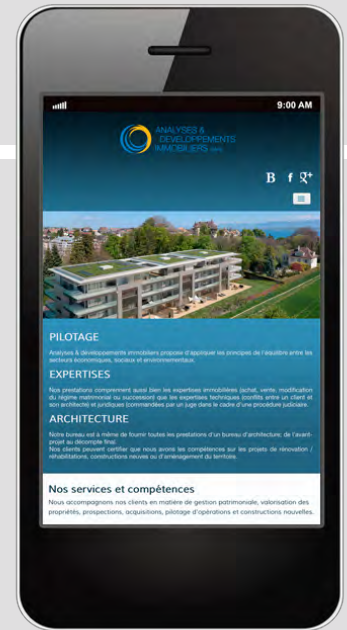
9:00 AM

ANALYSES & DÉVELOPPEMENTS IMMOBILIERS SARL

B f g+

PILOTAGE

Analyses & développements immobiliers propose d'appliquer les principes de l'équilibre entre les secteurs économiques, sociaux et environnementaux.

EXPERTISES

Nos prestations comprennent aussi bien les expertises immobilières (achat, vente, modification du régime matrimonial ou succession) que les expertises techniques (conflits entre un client et son architecte) et juridiques (commandées par un juge dans le cadre d'une procédure judiciaire.

ARCHITECTURE

Notre bureau est à même de fournir toutes les prestations d'un bureau d'architecture: de l'avant-projet au décompte final.
Nos clients peuvent certifier que nous avons les compétences sur les projets de rénovation / réhabilitations, constructions neuves ou d'aménagement du territoire.

Nos services et compétences

Nous accompagnons nos clients en matière de gestion patrimoniale, valorisation des propriétés, prospections, acquisitions, pilotage d'opérations et constructions nouvelles.